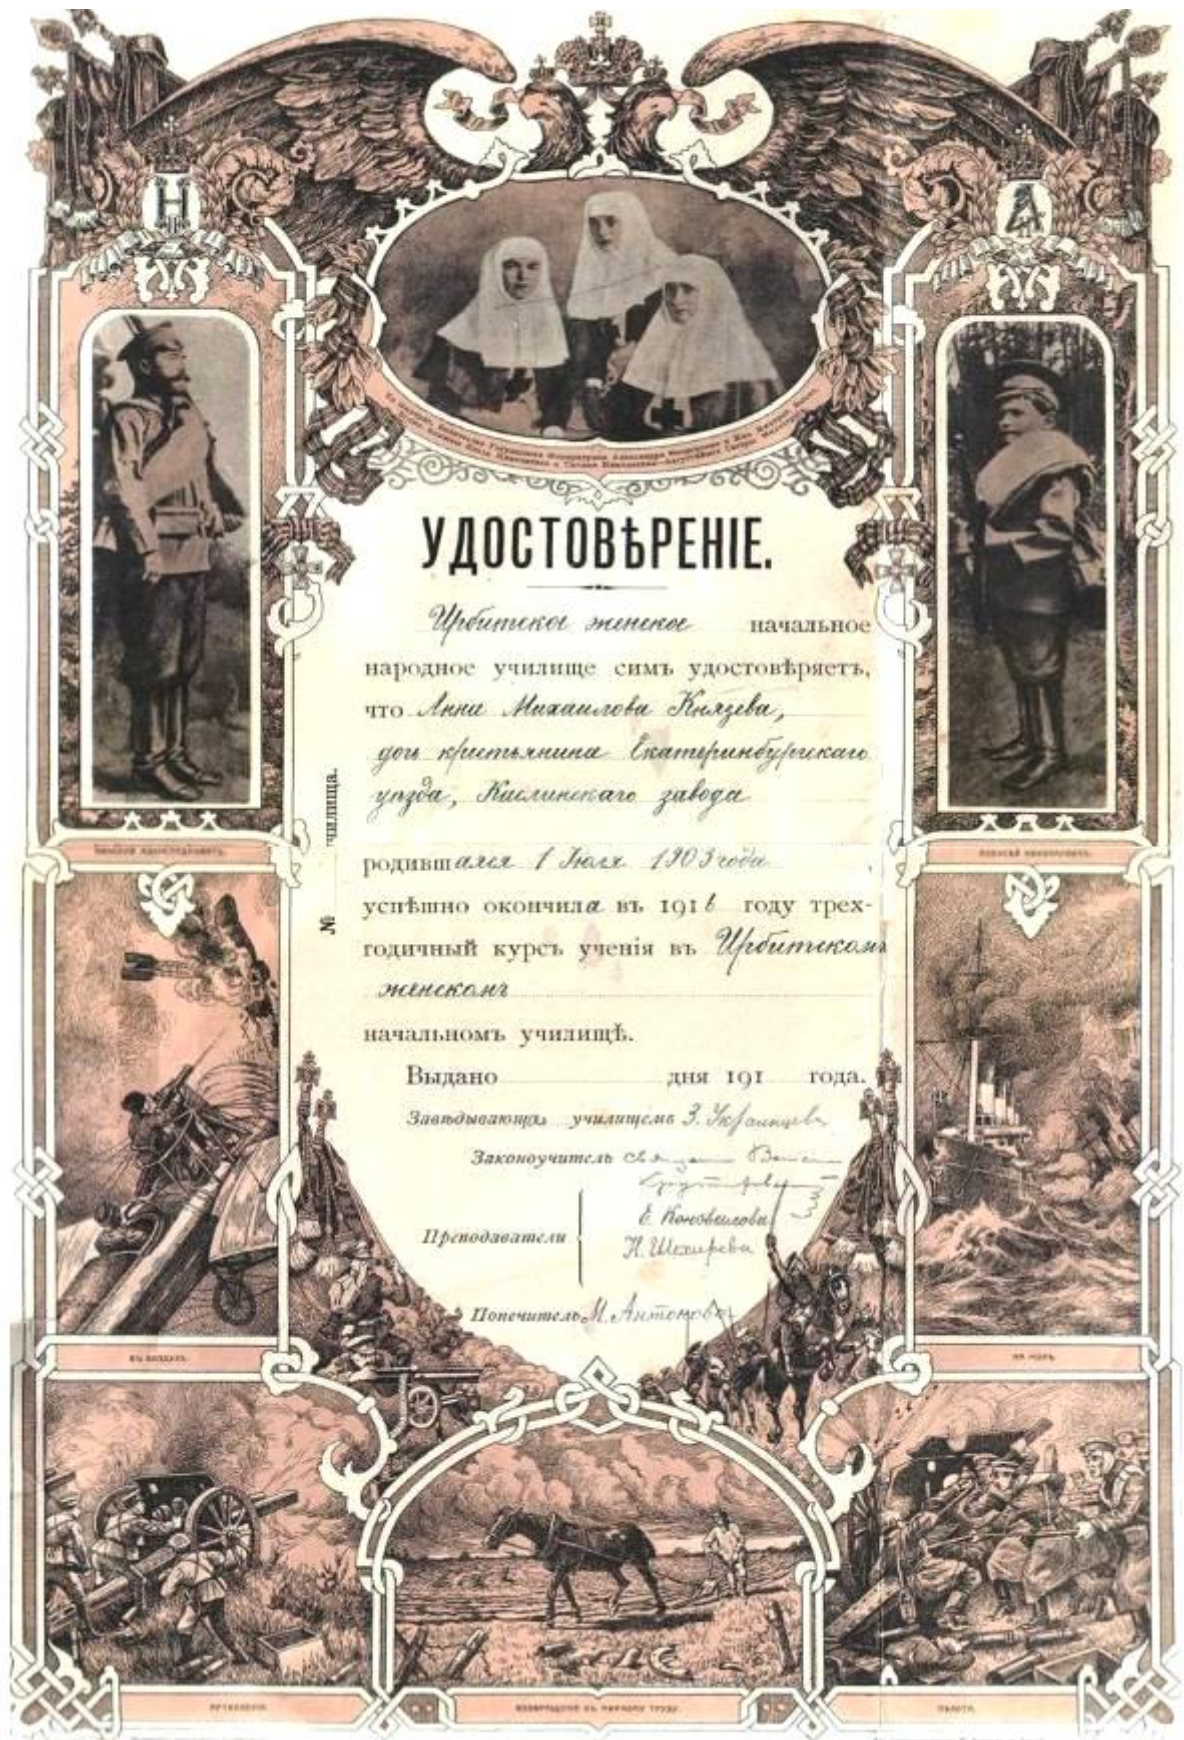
УДОСТОВѢРЕНІЕ.

Ирбитское женское начальное народное училище симъ удостовѣряетъ, что Анна Михаилова Князева, доч крестьянина Екатеринбургскаго уезда, Кислинскаго завода

родившаяся 1 Июля 1903 года, успѣшно окончила въ 1916 году трехгодичный курсъ ученія въ Ирбитскомъ женскомъ начальномъ училищѣ.

Выдано дня 191 года.

Завѣдывающій училищемъ З. Украинцева

Законоучитель Священ. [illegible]

Преподаватели Е. Коновалова, Н. Шехирева

Попечитель М. Антонова

№ училища.

Государь Императоръ.

Наслѣдникъ Цесаревичъ.

Въ воздухѣ.

На морѣ.

Артиллерія.

Возвращеніе къ мирному труду.

Пѣхота.

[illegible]